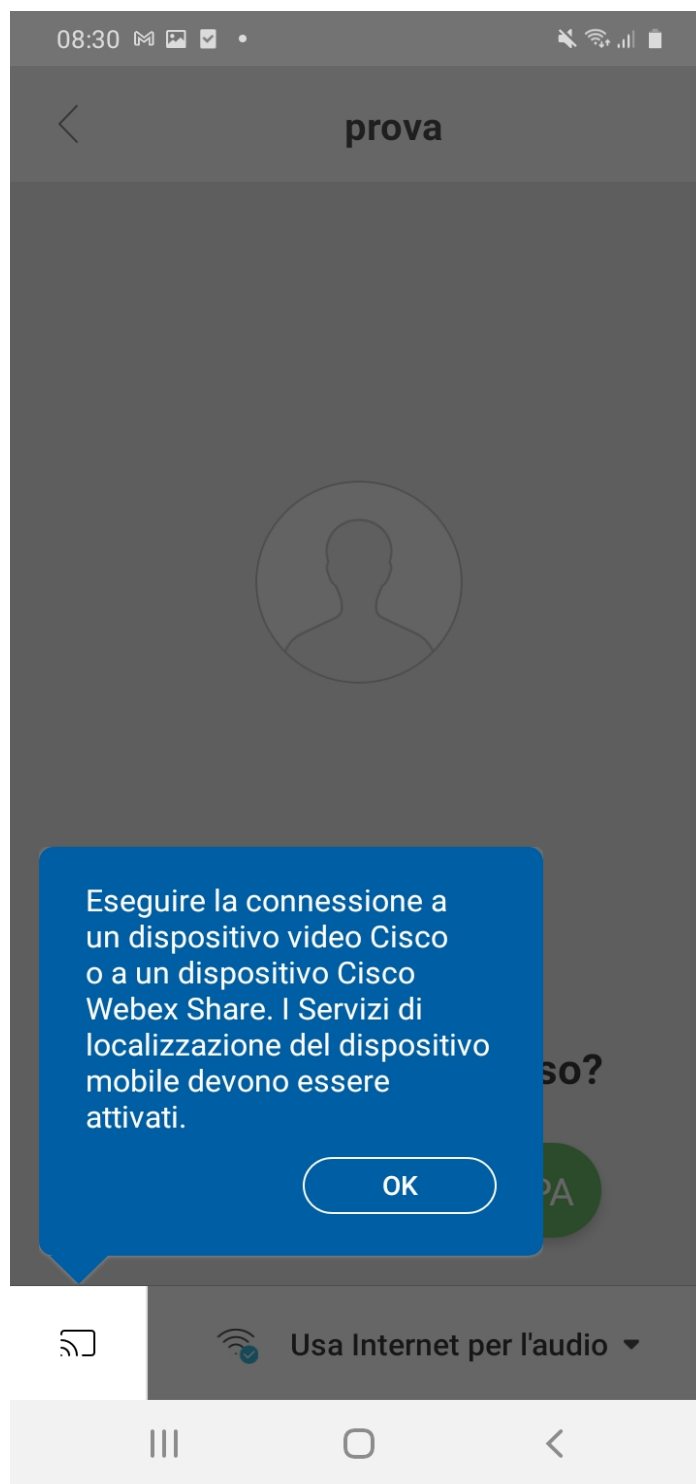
08:30

prova

Eseguire la connessione a un dispositivo video Cisco o a un dispositivo Cisco Webex Share. I Servizi di localizzazione del dispositivo mobile devono essere attivati.

OK

so?

PA

Usa Internet per l'audio